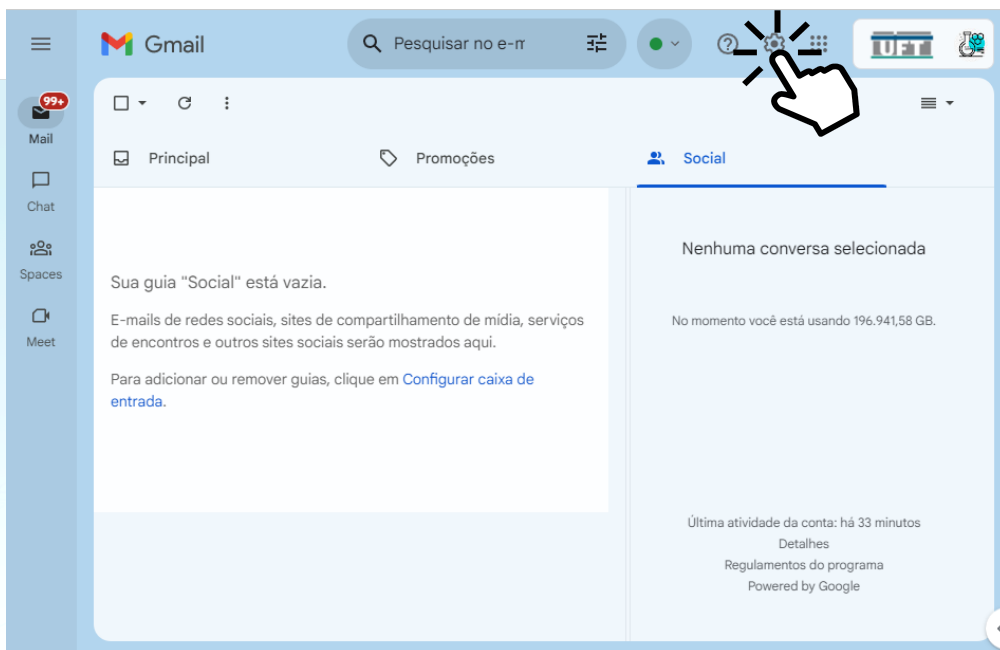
Gmail

Pesquisar no e-m

UFT

99+
Mail

Chat

Spaces

Meet

Principal

Promoções

Social

Sua guia "Social" está vazia.

E-mails de redes sociais, sites de compartilhamento de mídia, serviços de encontros e outros sites sociais serão mostrados aqui.

Para adicionar ou remover guias, clique em Configurar caixa de entrada.

Nenhuma conversa selecionada

No momento você está usando 196.941,58 GB.

Última atividade da conta: há 33 minutos
Detalhes
Regulamentos do programa
Powered by Google